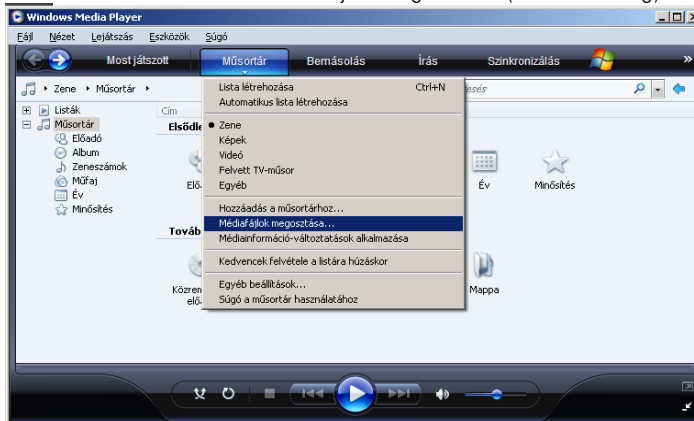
Windows Media Player

Fájl Nézet Lejátszás Eszközök Súgó

Most játszott Műsortár Bemásolás Írás Szinkronizálás

Zene ▸ Műsortár ▸

esés

Listák
Műsortár
Előadó
Album
Zeneszámok
Műfaj
Év
Minősítés

Cím

Elsődle

Elő

Tovább

Közren elő

Év Minősítés

Mappa

Lista létrehozása Ctrl+N
Automatikus lista létrehozása
• Zene
Képek
Videó
Felvett TV-műsor
Egyéb
Hozzáadás a műsortárhoz...
Médiafájlok megosztása...
Médiainformáció-változtatások alkalmazása
Kedvencek felvétele a listára húzáskor
Egyéb beállítások...
Súgó a műsortár használatához